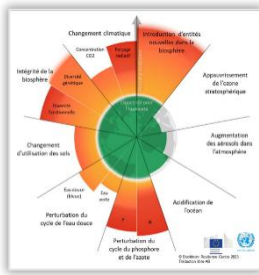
Changement climatique

Introduction d'entités nouvelles dans la biosphère

Concentration CO2

Forçage radiatif

Intégrité de la biosphère

Diversité génétique

Diversité fonctionnelle

Appauvrissement de l'ozone stratosphérique

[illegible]

Augmentation des aérosols dans l'atmosphère

Changement d'utilisation des sols

Eau douce (bleue)

Eau verte

Acidification de l'océan

Perturbation du cycle de l'eau douce

P

N

Perturbation du cycle du phosphore et de l'azote

© Stockholm Resilience Centre 2023
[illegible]